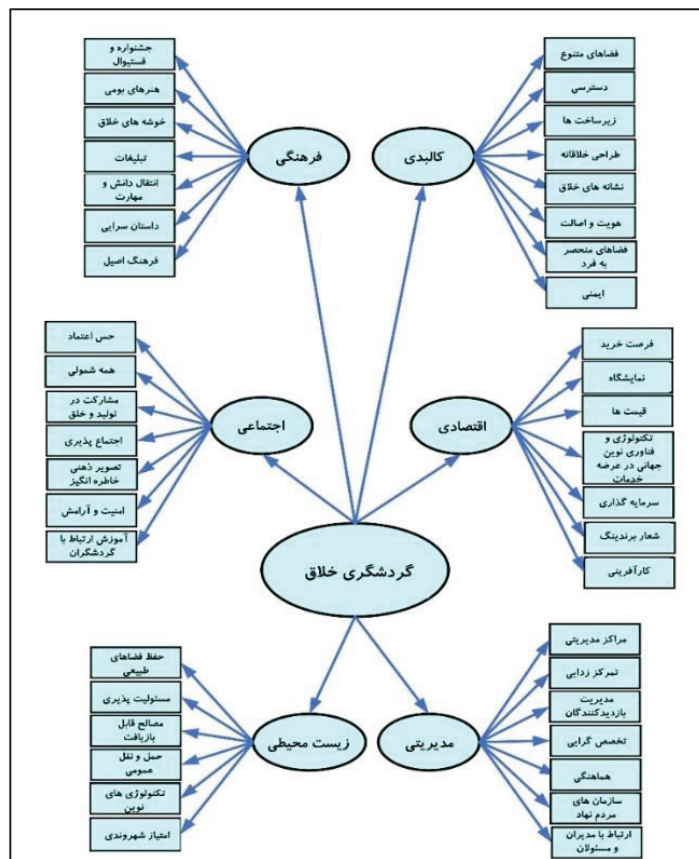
کالبدی

فضاهای متنوع

دسترسی

زیرساخت ها

طراحی خلاقانه

نشانه های خلاق

هویت و اصالت

فضاهای منحصر به فرد

ایمنی

فرهنگی

جشنواره و فستیوال

هنرهای بومی

خوشه های خلاق

تبلیغات

انتقال دانش و مهارت

داستان سرایی

فرهنگ اصیل

اجتماعی

حس اعتماد

همه شمولی

مشارکت در تولید و خلق

اجتماع پذیری

تصویر ذهنی خاطره انگیز

امنیت و آرامش

آموزش ارتباط با گردشگران

اقتصادی

فرصت خرید

نمایشگاه

قیمت ها

تکنولوژی و فناوری نوین جهانی در عرضه خدمات

سرمایه گذاری

شعار برندینگ

کارآفرینی

گردشگری خلاق

زیست محیطی

حفظ فضاهای طبیعی

مسئولیت پذیری

مصالح قابل بازیافت

حمل و نقل عمومی

تکنولوژی های نوین

امتیاز شهروندی

مدیریتی

مراکز مدیریتی

تمرکز زدایی

مدیریت بازدیدکنندگان

تخصص گرایی

هماهنگی

سازمان های مردم نهاد

ارتباط با مدیران و مسئولان